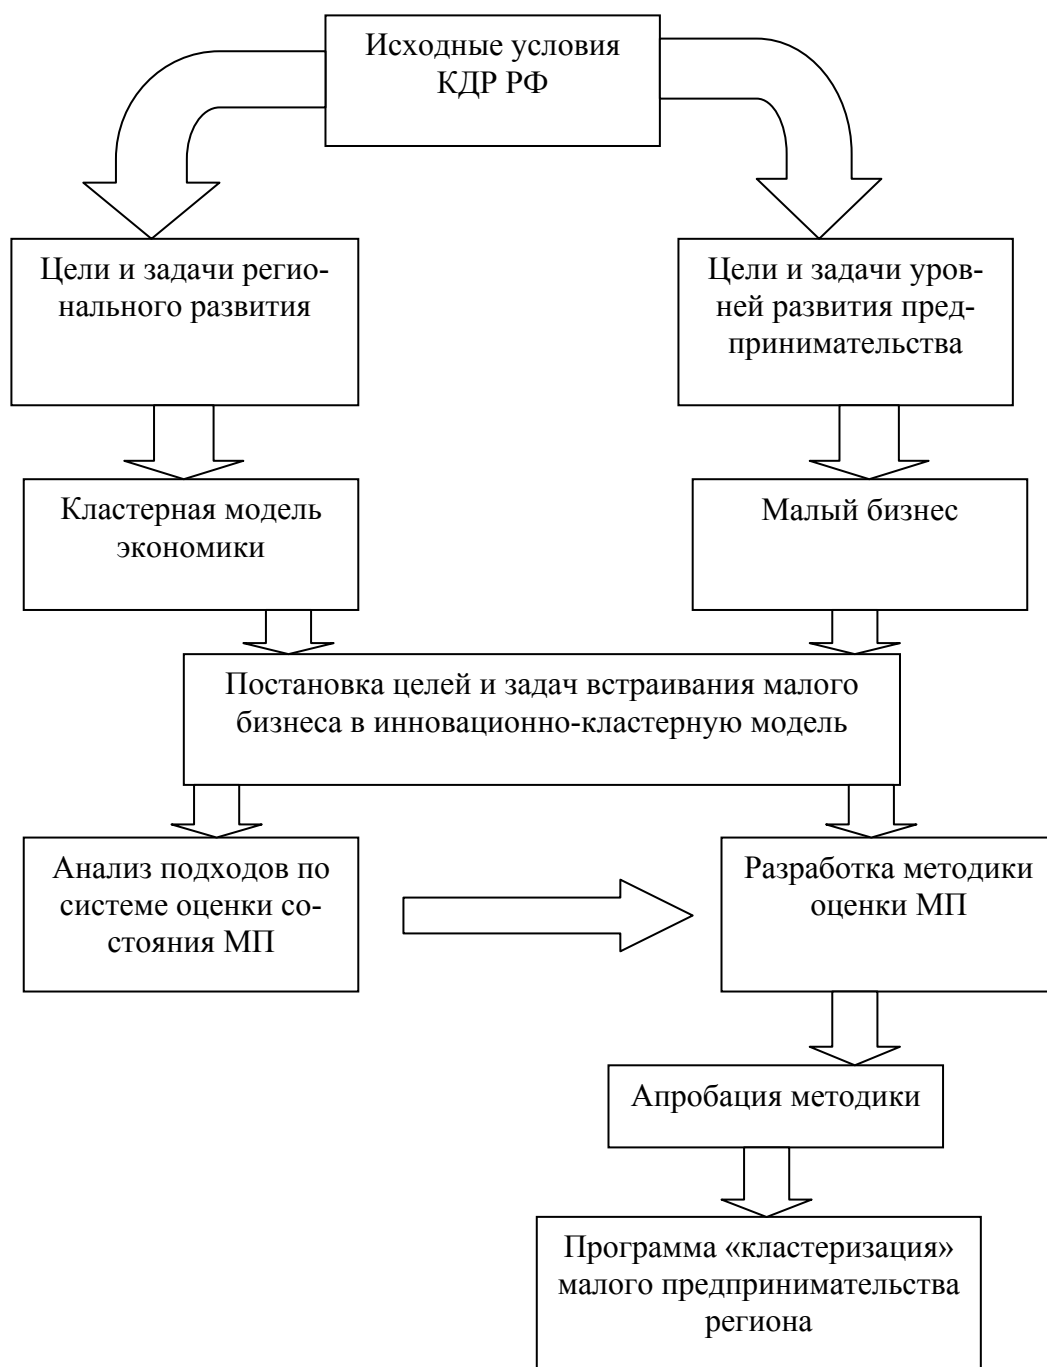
Исходные условия КДР РФ

Цели и задачи регионального развития

Цели и задачи уровней развития предпринимательства

Кластерная модель экономики

Малый бизнес

Постановка целей и задач встраивания малого бизнеса в инновационно-кластерную модель

Анализ подходов по системе оценки состояния МП

Разработка методики оценки МП

Апробация методики

Программа «кластеризация» малого предпринимательства региона